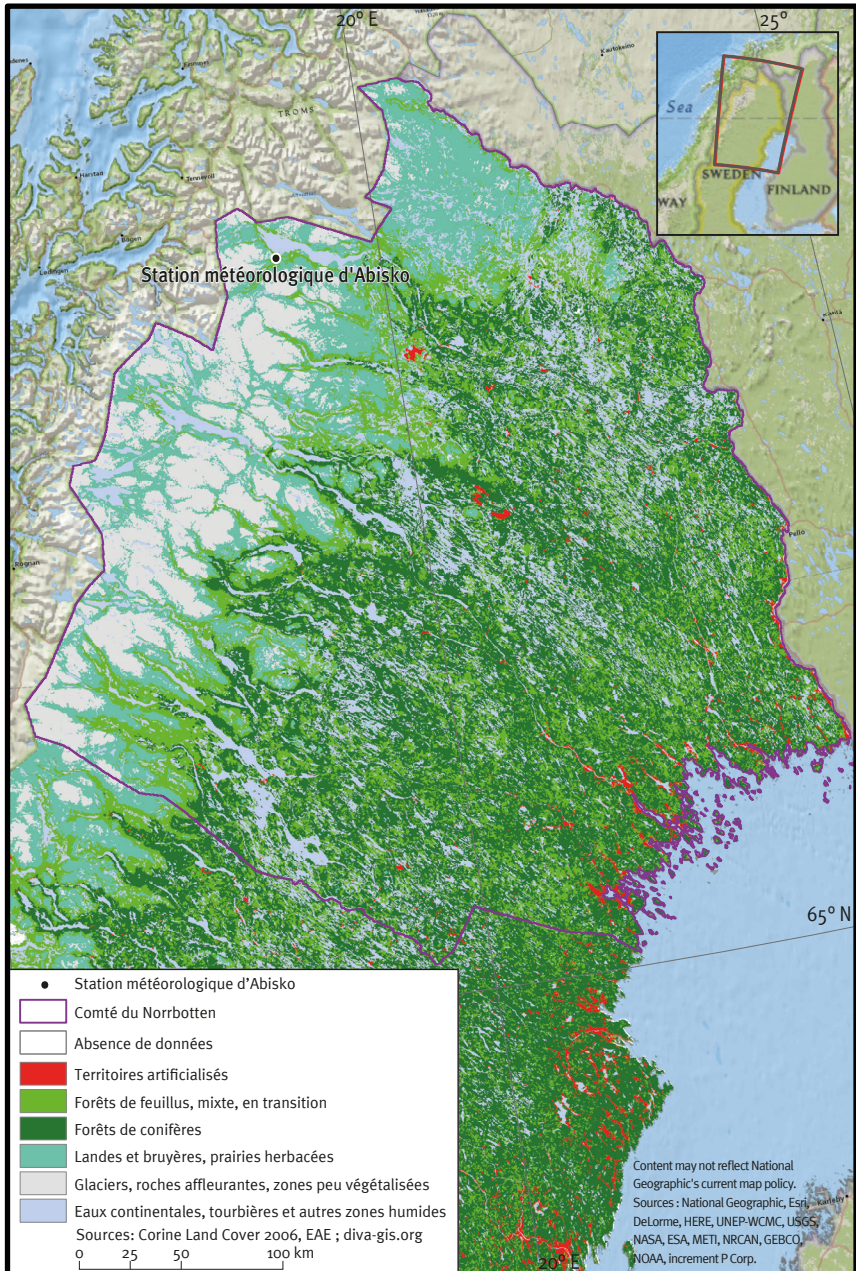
20° E

25°

Sea

SWEDEN

FINLAND

WAY

TROMS

Harstad

Tromsø

Kautokeino

Bogen

Narvik

Pello

Kemi

Station météorologique d'Abisko

65° N

Station météorologique d'Abisko

Comté du Norrbotten

Absence de données

Territoires artificialisés

Forêts de feuillus, mixte, en transition

Forêts de conifères

Landes et bruyères, prairies herbacées

Glaciers, roches affleurantes, zones peu végétalisées

Eaux continentales, tourbières et autres zones humides

Sources: Corine Land Cover 2006, EAE ; diva-gis.org

0 25 50 100 km

Content may not reflect National Geographic's current map policy. Sources : National Geographic, Esri, DeLorme, HERE, UNEP-WCMC, USGS, NASA, ESA, METI, NRCAN, GEBCO, NOAA, increment P Corp.

20° E